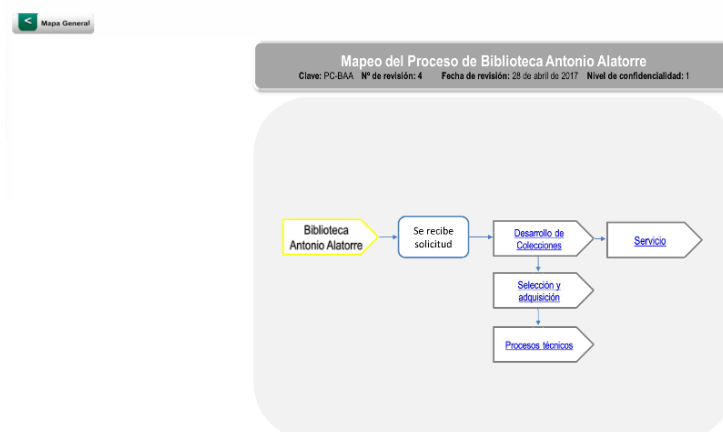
< Mapa General

Mapeo del Proceso de Biblioteca Antonio Alatorre
Clave: PC-BAA Nº de revisión: 4 Fecha de revisión: 28 de abril de 2017 Nivel de confidencialidad: 1

Biblioteca Antonio Alatorre

Se recibe solicitud

Desarrollo de Colecciones

Servicio

Selección y adquisición

Procesos técnicos